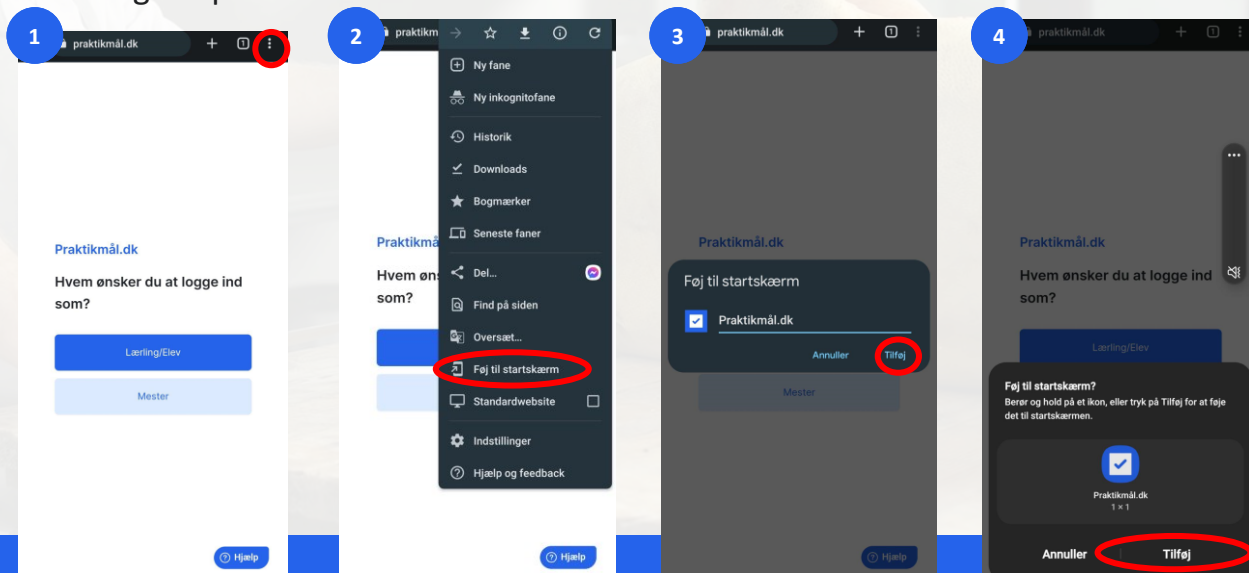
1

praktikmål.dk

Praktikmål.dk

Hvem ønsker du at logge ind som?

Lærling/Elev

Mester

Hjælp

2

praktikm

Ny fane

Ny inkognitofane

Historik

Downloads

Bogmærker

Seneste faner

Del...

Find på siden

Oversæt...

Føj til startskærm

Standardwebsite

Indstillinger

Hjælp og feedback

Praktikmå

Hvem øns som?

Hjælp

3

praktikmål.dk

Praktikmål.dk

Føj til startskærm

Praktikmål.dk

Annuller

Tilføj

Hjælp

4

praktikmål.dk

Praktikmål.dk

Hvem ønsker du at logge ind som?

Lærling/Elev

Føj til startskærm?

Berør og hold på et ikon, eller tryk på Tilføj for at føje det til startskærmen.

Praktikmål.dk

1 × 1

Annuller

Tilføj